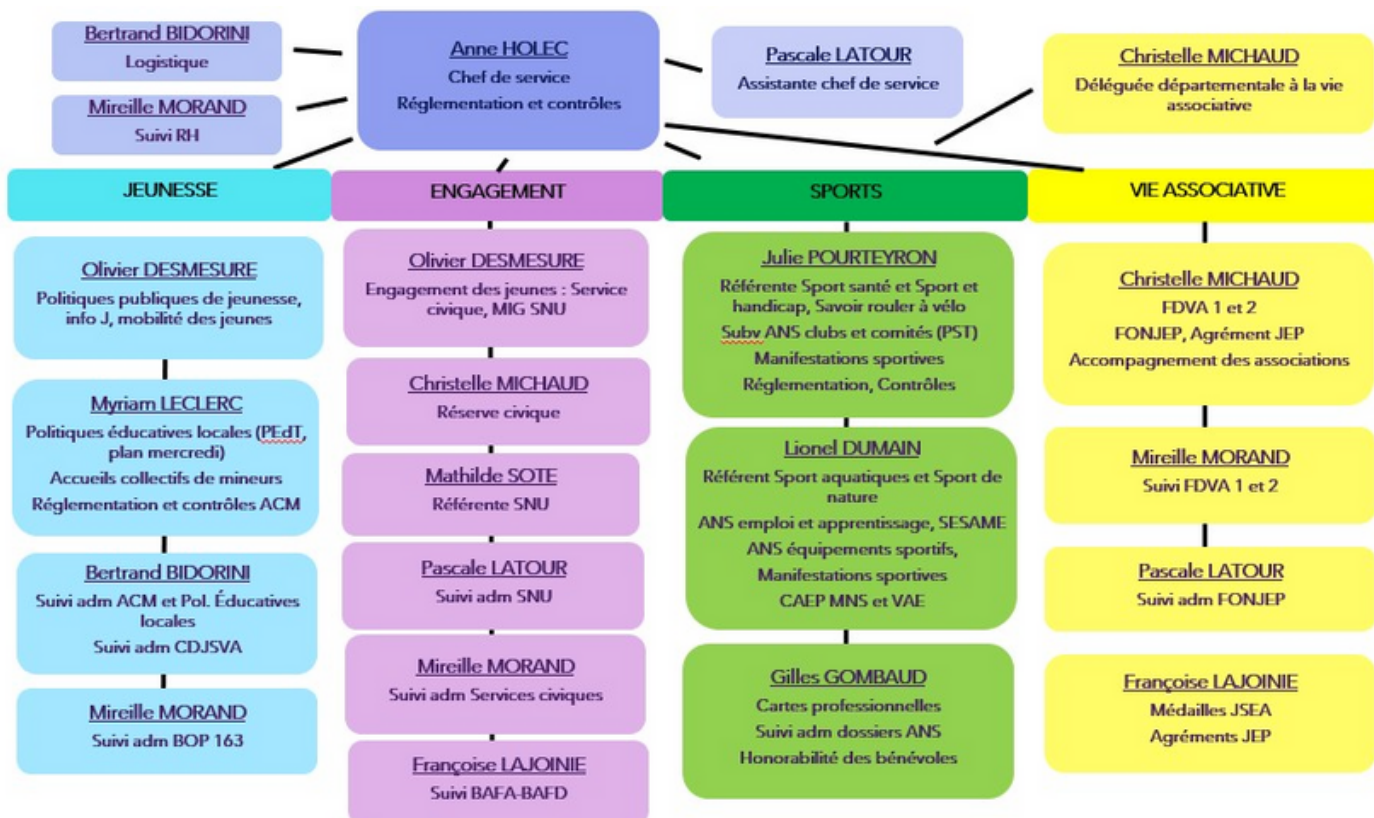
Bertrand BIDORINI
Logistique

Mireille MORAND
Suivi RH

Anne HOLEC
Chef de service
Réglementation et contrôles

Pascale LATOUR
Assistante chef de service

Christelle MICHAUD
Déléguée départementale à la vie associative

JEUNESSE

Olivier DESMESURE
Politiques publiques de jeunesse, info J, mobilité des jeunes

Myriam LECLERC
Politiques éducatives locales (PEdT, plan mercredi)
Accueils collectifs de mineurs
Réglementation et contrôles ACM

Bertrand BIDORINI
Suivi adm ACM et Pol. Éducatives locales
Suivi adm CDJSVA

Mireille MORAND
Suivi adm BOP 163

ENGAGEMENT

Olivier DESMESURE
Engagement des jeunes : Service civique, MIG SNU

Christelle MICHAUD
Réserve civique

Mathilde SOTE
Référente SNU

Pascale LATOUR
Suivi adm SNU

Mireille MORAND
Suivi adm Services civiques

Françoise LAJOINIE
Suivi BAFA-BAFD

SPORTS

Julie POURTEYRON
Référente Sport santé et Sport et handicap, Savoir rouler à vélo
Subv ANS clubs et comités (PST)
Manifestations sportives
Réglementation, Contrôles

Lionel DUMAIN
Référent Sport aquatiques et Sport de nature
ANS emploi et apprentissage, SESAME
ANS équipements sportifs,
Manifestations sportives
CAEP MNS et VAE

Gilles GOMBAUD
Cartes professionnelles
Suivi adm dossiers ANS
Honorabilité des bénévoles

VIE ASSOCIATIVE

Christelle MICHAUD
FDVA 1 et 2
FONJEP, Agrément JEP
Accompagnement des associations

Mireille MORAND
Suivi FDVA 1 et 2

Pascale LATOUR
Suivi adm FONJEP

Françoise LAJOINIE
Médailles JSEA
Agréments JEP